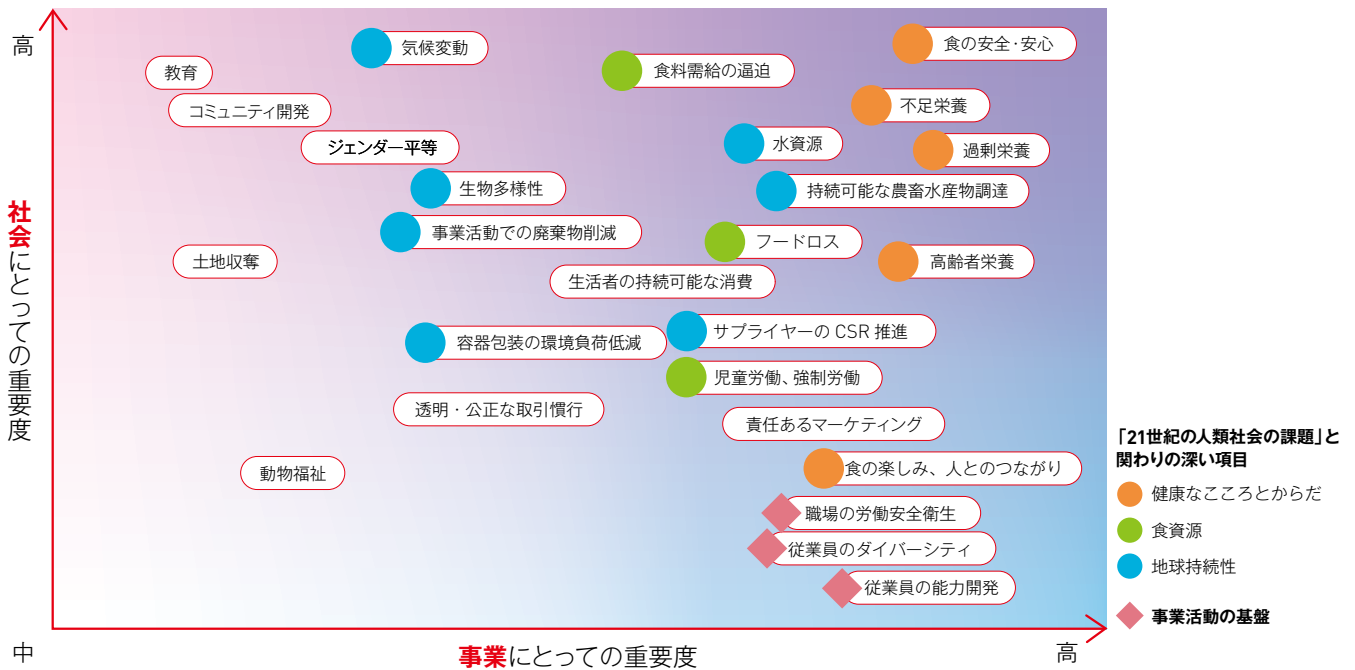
高

社会にとっての重要度

中

事業にとっての重要度

高

気候変動
教育
コミュニティ開発
ジェンダー平等
生物多様性
事業活動での廃棄物削減
土地収奪
容器包装の環境負荷低減
透明・公正な取引慣行
動物福祉
食料需給の逼迫
水資源
持続可能な農畜水産物調達
フードロス
生活者の持続可能な消費
サプライヤーの CSR 推進
児童労働、強制労働
責任あるマーケティング
食の楽しみ、人とのつながり
職場の労働安全衛生
従業員のダイバーシティ
従業員の能力開発
食の安全･安心
不足栄養
過剰栄養
高齢者栄養

「21世紀の人類社会の課題」と関わりの深い項目
健康なこころとからだ
食資源
地球持続性
事業活動の基盤